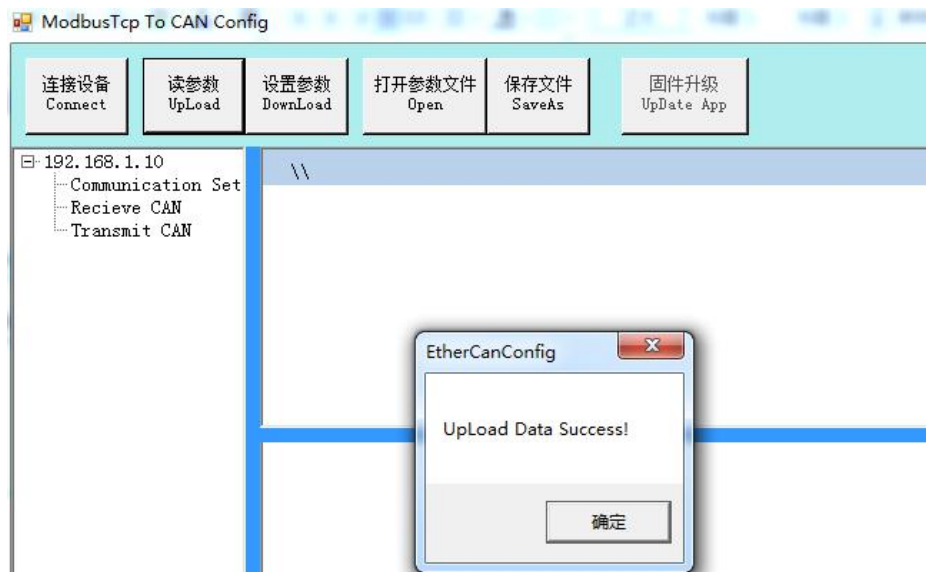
ModbusTcp To CAN Config

连接设备
Connect

读参数
UpLoad

设置参数
DownLoad

打开参数文件
Open

保存文件
SaveAs

固件升级
UpDate App

192.168.1.10
Communication Set
Recieve CAN
Transmit CAN

\\

EtherCanConfig

UpLoad Data Success!

确定